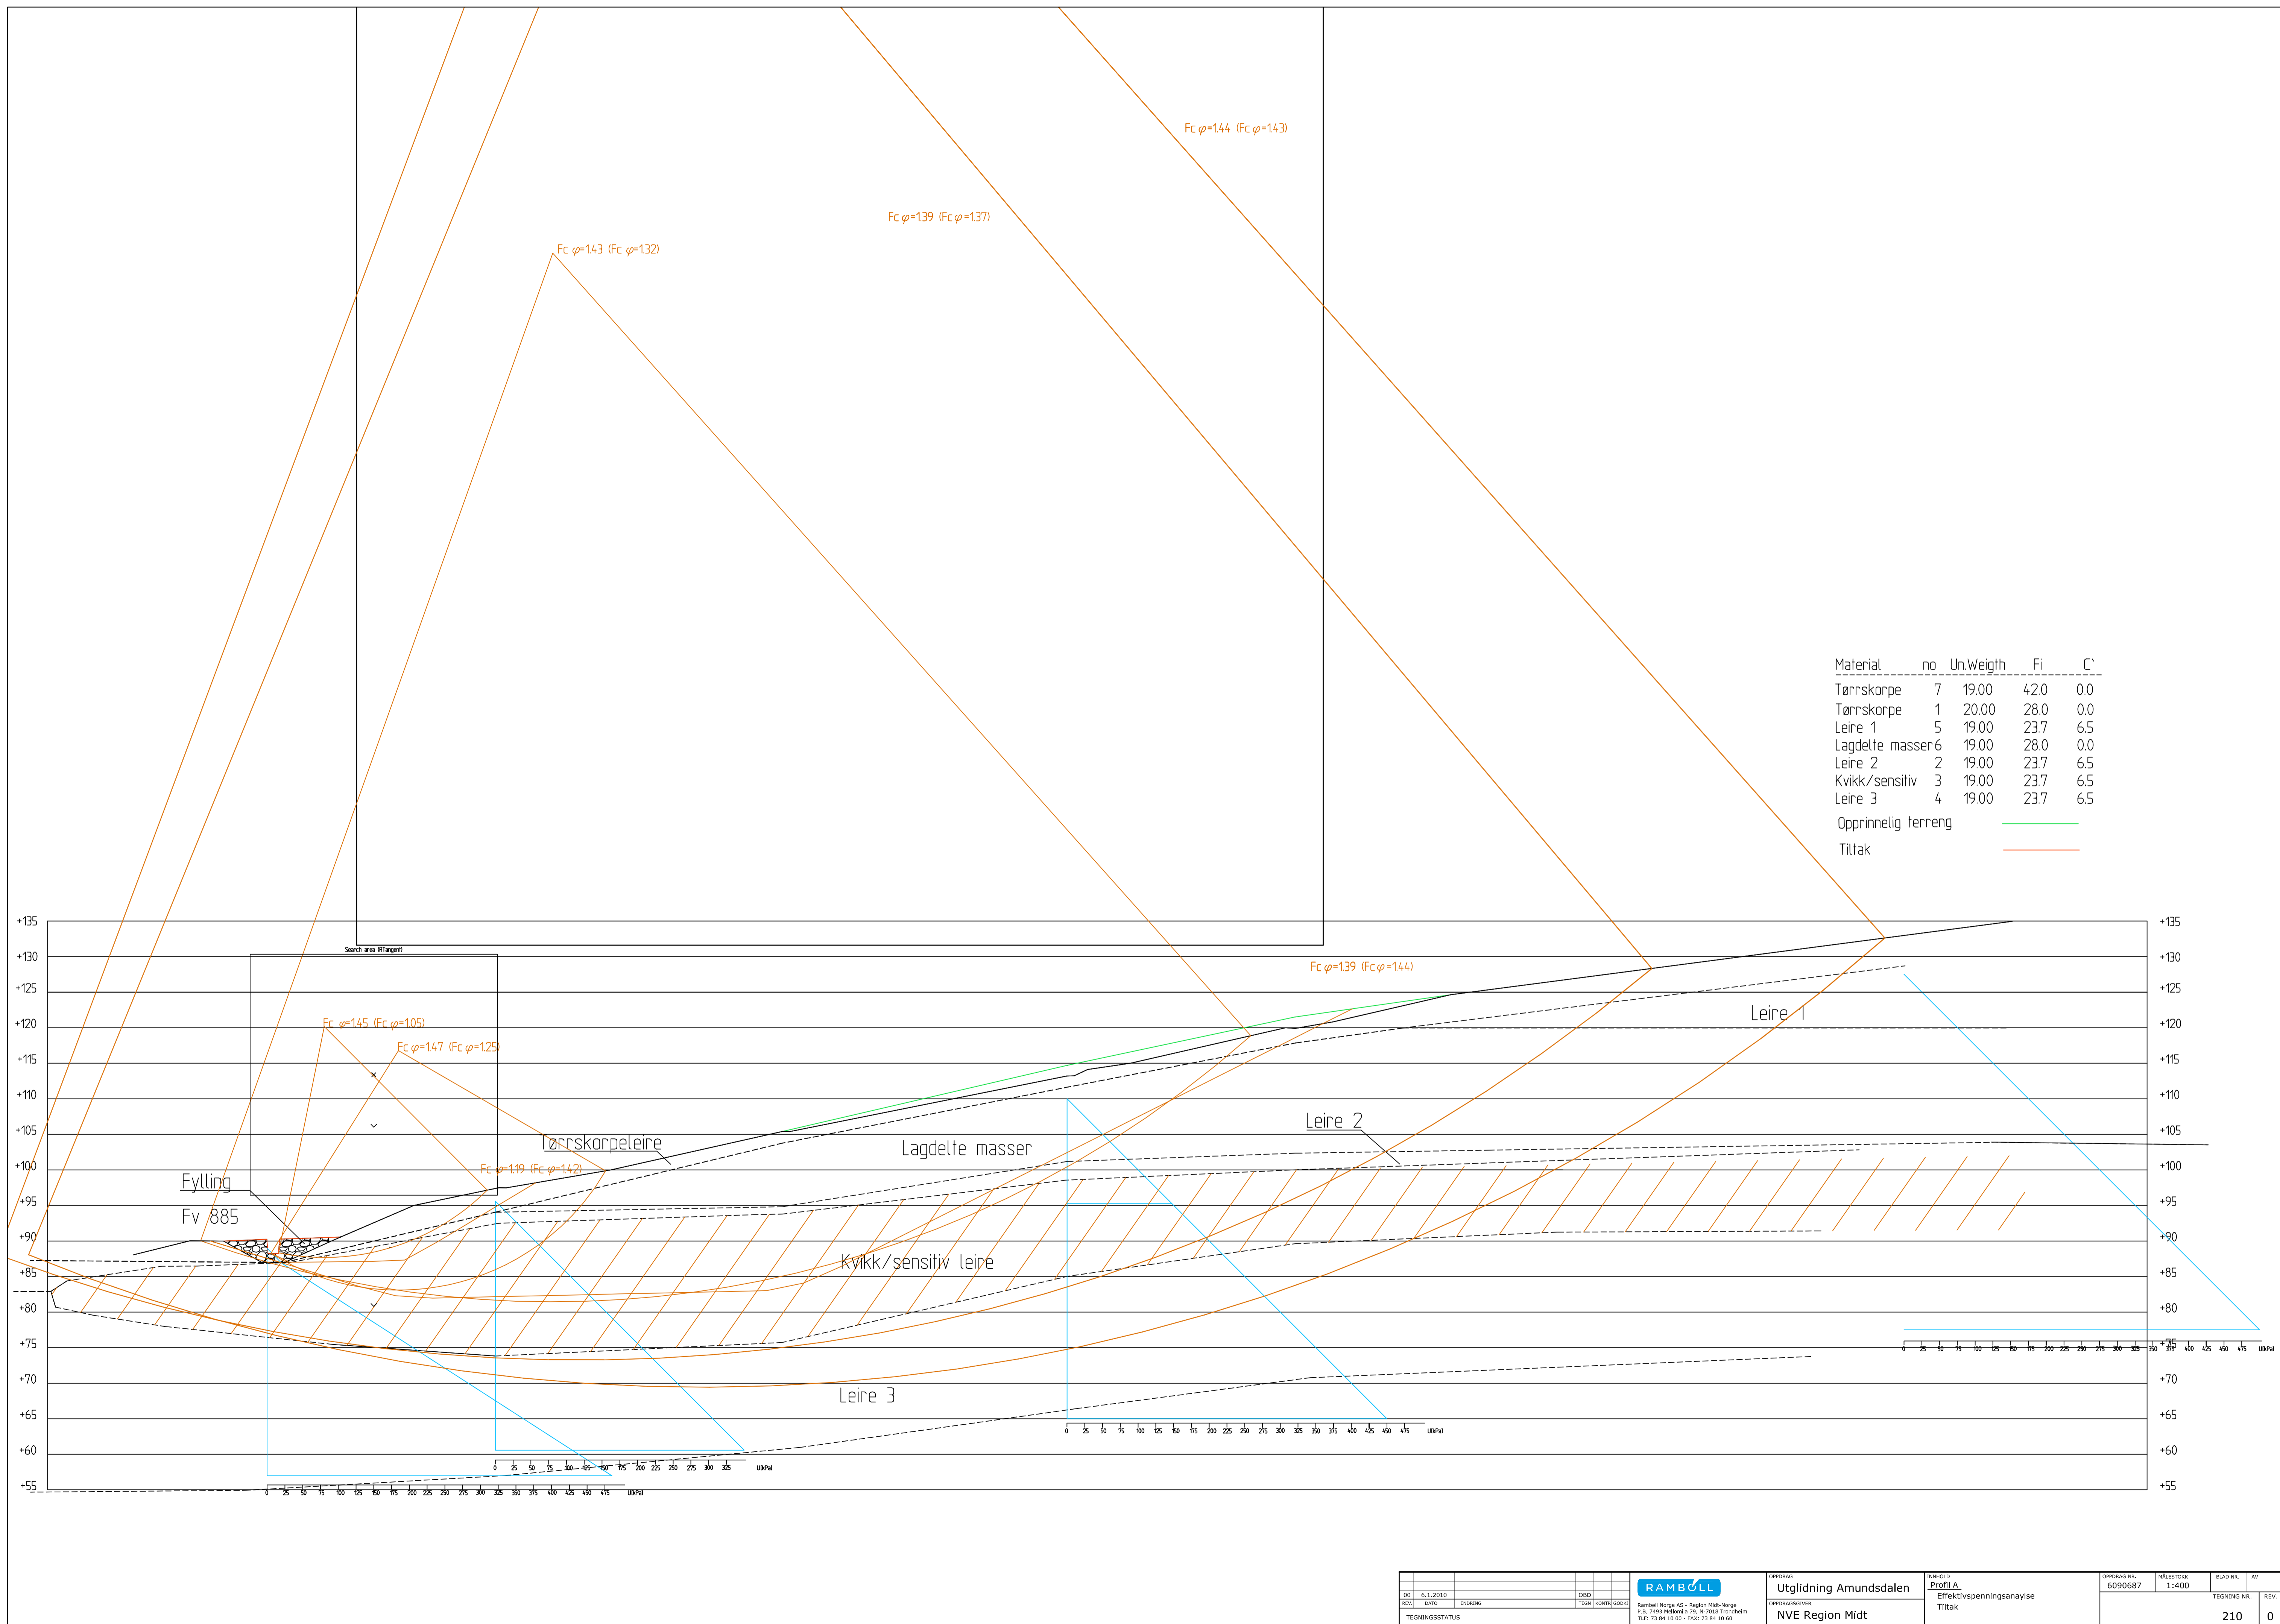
Fc $\varphi$=1.44 (Fc $\varphi$=1.43)

Fc $\varphi$=1.39 (Fc $\varphi$=1.37)

Fc $\varphi$=1.43 (Fc $\varphi$=1.32)

| Material | no | Un.Weigth | Fi | C` |
|---|---|---|---|---|
| Tørrskorpe | 7 | 19.00 | 42.0 | 0.0 |
| Tørrskorpe | 1 | 20.00 | 28.0 | 0.0 |
| Leire 1 | 5 | 19.00 | 23.7 | 6.5 |
| Lagdelte masser | 6 | 19.00 | 28.0 | 0.0 |
| Leire 2 | 2 | 19.00 | 23.7 | 6.5 |
| Kvikk/sensitiv | 3 | 19.00 | 23.7 | 6.5 |
| Leire 3 | 4 | 19.00 | 23.7 | 6.5 |

Opprinnelig terreng

Tiltak

+135 +130 +125 +120 +115 +110 +105 +100 +95 +90 +85 +80 +75 +70 +65 +60 +55

Search area (RTangent)

Fc $\varphi$=1.39 (Fc $\varphi$=1.44)

Fc $\varphi$=1.45 (Fc $\varphi$=1.05)

Fc $\varphi$=1.47 (Fc $\varphi$=1.25)

Fc $\varphi$=1.19 (Fc $\varphi$=1.42)

Leire 1

Leire 2

Tørrskorpeleire

Lagdelte masser

Fylling

Fv 885

Kvikk/sensitiv leire

Leire 3

0 25 50 75 100 125 150 175 200 225 250 275 300 325 350 375 400 425 450 475 UlkPa]

0 25 50 75 100 125 150 175 200 225 250 275 300 325 UlkPa]

0 25 50 75 100 125 150 175 200 225 250 275 300 325 350 375 400 425 450 475 UlkPa]

0 25 50 75 100 125 150 175 200 225 250 275 300 325 350 375 400 425 450 475 UlkPa]

00 | 6.1.2010 | OBD
REV. | DATO | ENDRING | TEGN | KONTR | GODKJ
TEGNINGSSTATUS

RAMBØLL
Rambøll Norge AS - Region Midt-Norge
P.B. 7493 Mellomila 79, N-7018 Trondheim
TLF: 73 84 10 00 - FAX: 73 84 10 60

OPPDRAG
Utglidning Amundsdalen
OPPDRAGSGIVER
NVE Region Midt

INNHOLD
Profil A
Effektivspenningsanaylse
Tiltak

OPPDRAG NR. 6090687
MÅLESTOKK 1:400
BLAD NR.
AV
TEGNING NR. 210
REV. 0